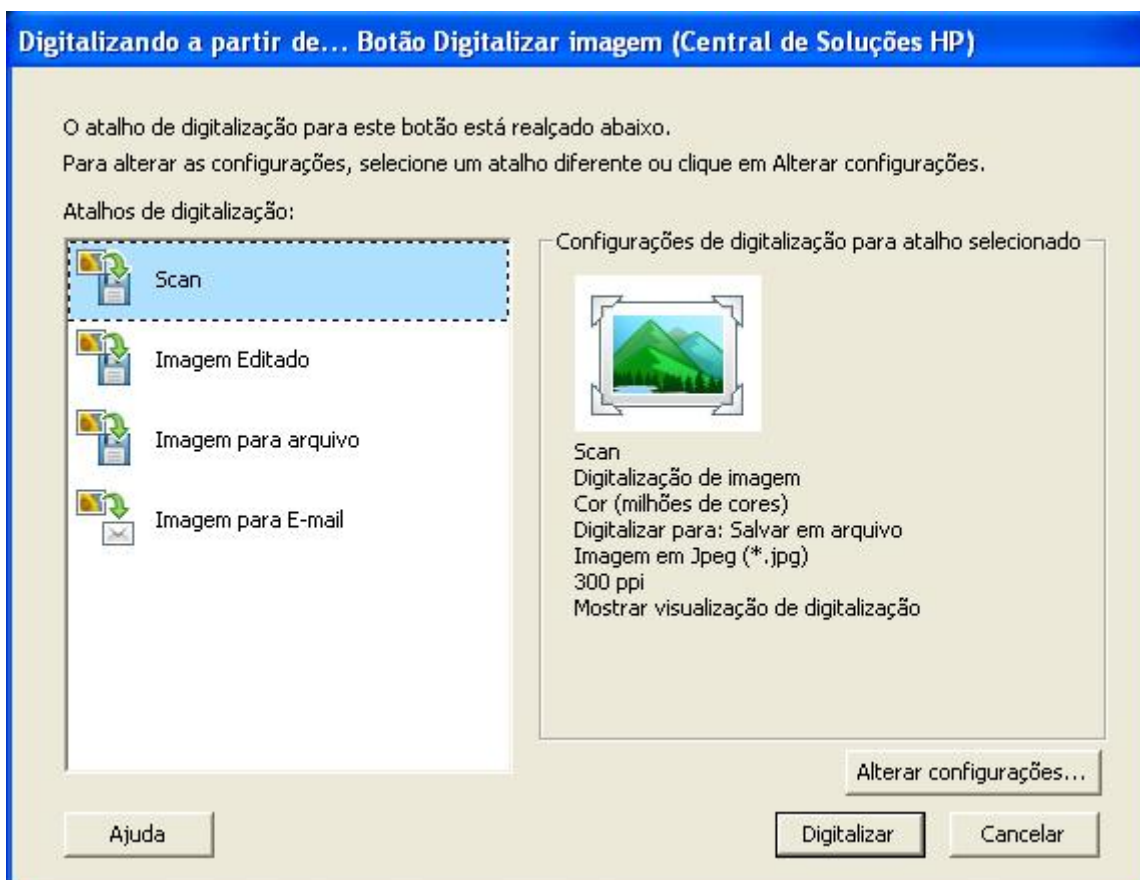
Digitalizando a partir de... Botão Digitalizar imagem (Central de Soluções HP)

O atalho de digitalização para este botão está realçado abaixo.
Para alterar as configurações, selecione um atalho diferente ou clique em Alterar configurações.

Atalhos de digitalização:

Scan

Imagem Editado

Imagem para arquivo

Imagem para E-mail

Configurações de digitalização para atalho selecionado

Scan
Digitalização de imagem
Cor (milhões de cores)
Digitalizar para: Salvar em arquivo
Imagem em Jpeg (*.jpg)
300 ppi
Mostrar visualização de digitalização

Alterar configurações...

Ajuda

Digitalizar

Cancelar